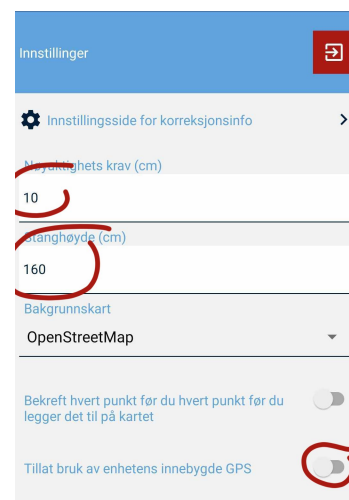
Innstillinger

Innstillingsside for korreksjonsinfo

Nøyaktighets krav (cm)

10

Stanghøyde (cm)

160

Bakgrunnskart

OpenStreetMap

Bekreft hvert punkt før du hvert punkt før du legger det til på kartet

Tillat bruk av enhetens innebygde GPS